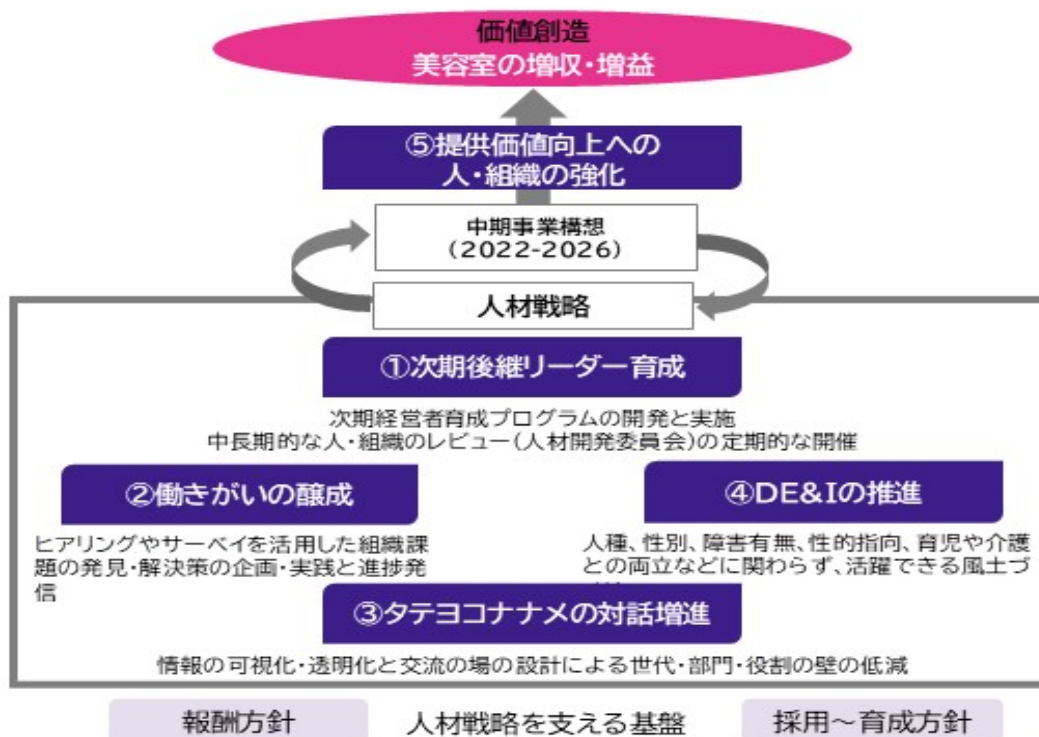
価値創造
美容室の増収・増益

⑤提供価値向上への
人・組織の強化

中期事業構想
(2022-2026)

人材戦略

①次期後継リーダー育成

次期経営者育成プログラムの開発と実施
中長期的な人・組織のレビュー(人材開発委員会)の定期的な開催

②働きがいの醸成

ヒアリングやサーベイを活用した組織課題の発見・解決策の企画・実践と進捗発信

④DE&Iの推進

人種、性別、障害有無、性的指向、育児や介護との両立などに関わらず、活躍できる風土づ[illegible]

③タテヨコナナメの対話増進

情報の可視化・透明化と交流の場の設計による世代・部門・役割の壁の低減

報酬方針

人材戦略を支える基盤

採用～育成方針